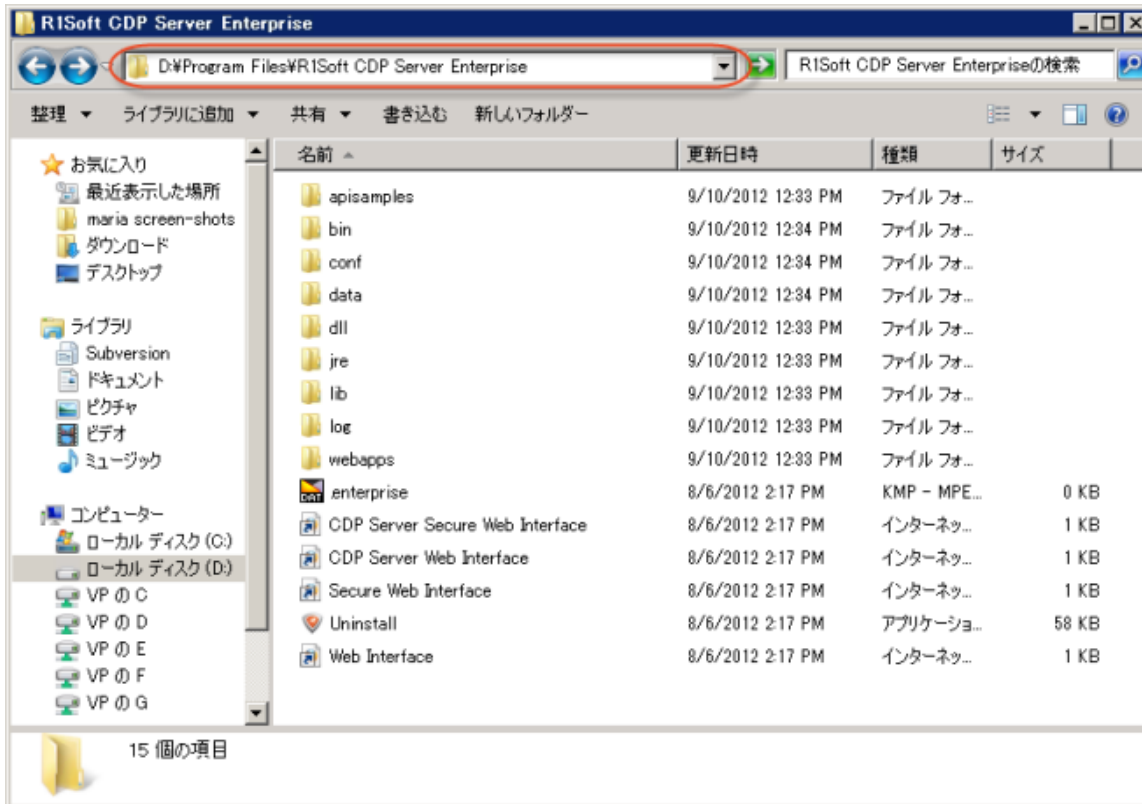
R1Soft CDP Server Enterprise

D:¥Program Files¥R1Soft CDP Server Enterprise

R1Soft CDP Server Enterpriseの検索

整理 ▾ ライブラリに追加 ▾ 共有 ▾ 書き込む 新しいフォルダー

お気に入り
最近表示した場所
maria screen-shots
ダウンロード
デスクトップ

ライブラリ
Subversion
ドキュメント
ピクチャ
ビデオ
ミュージック

コンピューター
ローカル ディスク (C:)
ローカル ディスク (D:)
VP の C
VP の D
VP の E
VP の F
VP の G

| 名前 | 更新日時 | 種類 | サイズ |
|---|---|---|---|
| apisamples | 9/10/2012 12:33 PM | ファイル フォ... | |
| bin | 9/10/2012 12:34 PM | ファイル フォ... | |
| conf | 9/10/2012 12:34 PM | ファイル フォ... | |
| data | 9/10/2012 12:34 PM | ファイル フォ... | |
| dll | 9/10/2012 12:33 PM | ファイル フォ... | |
| jre | 9/10/2012 12:33 PM | ファイル フォ... | |
| lib | 9/10/2012 12:33 PM | ファイル フォ... | |
| log | 9/10/2012 12:33 PM | ファイル フォ... | |
| webapps | 9/10/2012 12:33 PM | ファイル フォ... | |
| .enterprise | 8/6/2012 2:17 PM | KMP - MPE... | 0 KB |
| CDP Server Secure Web Interface | 8/6/2012 2:17 PM | インターネッ... | 1 KB |
| CDP Server Web Interface | 8/6/2012 2:17 PM | インターネッ... | 1 KB |
| Secure Web Interface | 8/6/2012 2:17 PM | インターネッ... | 1 KB |
| Uninstall | 8/6/2012 2:17 PM | アプリケーショ... | 58 KB |
| Web Interface | 8/6/2012 2:17 PM | インターネッ... | 1 KB |

15 個の項目